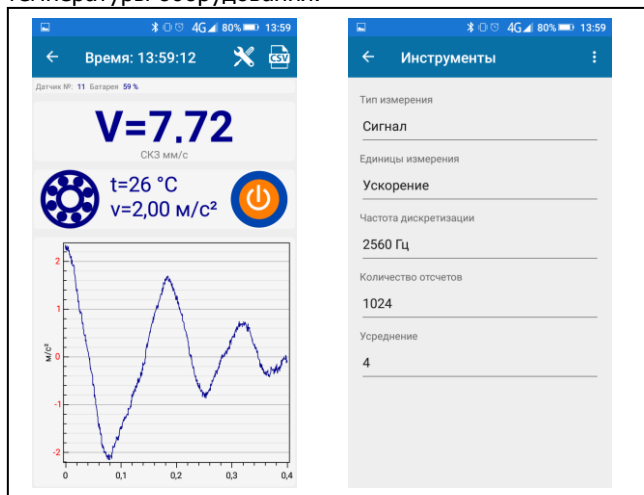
4G 80% 13:59

Время: 13:59:12

CSV

Датчик №: 11 Батарея 59 %

V=7.72

СКЗ мм/с

t=26 °C

v=2,00 м/с²

2

1

0

-1

-2

м/с²

0

0,1

0,2

0,3

0,4

4G 80% 13:59

Инструменты

Тип измерения

Сигнал

Единицы измерения

Ускорение

Частота дискретизации

2560 Гц

Количество отсчетов

1024

Усреднение

4